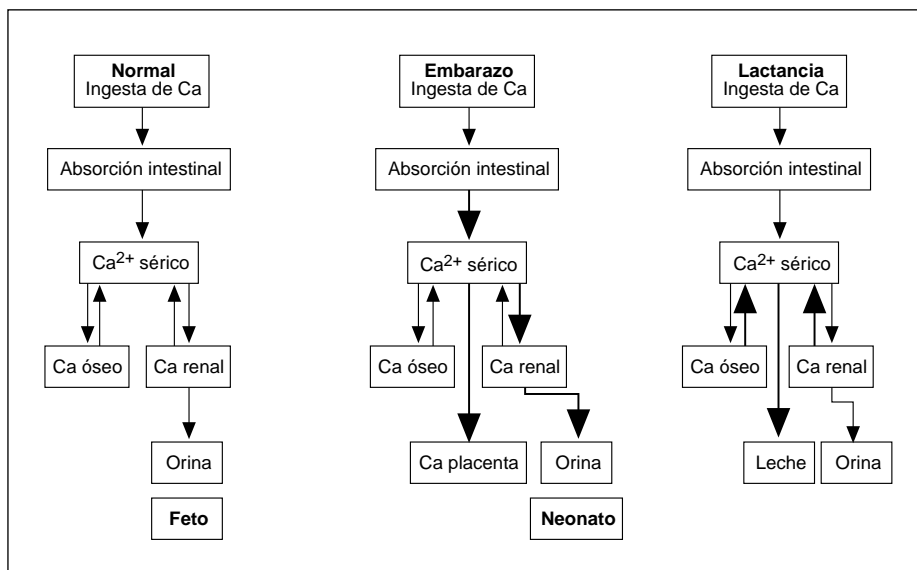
Normal
Ingesta de Ca

Absorción intestinal

Ca$^{2+}$ sérico

Ca óseo

Ca renal

Orina

Feto

Embarazo
Ingesta de Ca

Absorción intestinal

Ca$^{2+}$ sérico

Ca óseo

Ca renal

Ca placenta

Orina

Neonato

Lactancia
Ingesta de Ca

Absorción intestinal

Ca$^{2+}$ sérico

Ca óseo

Ca renal

Leche

Orina